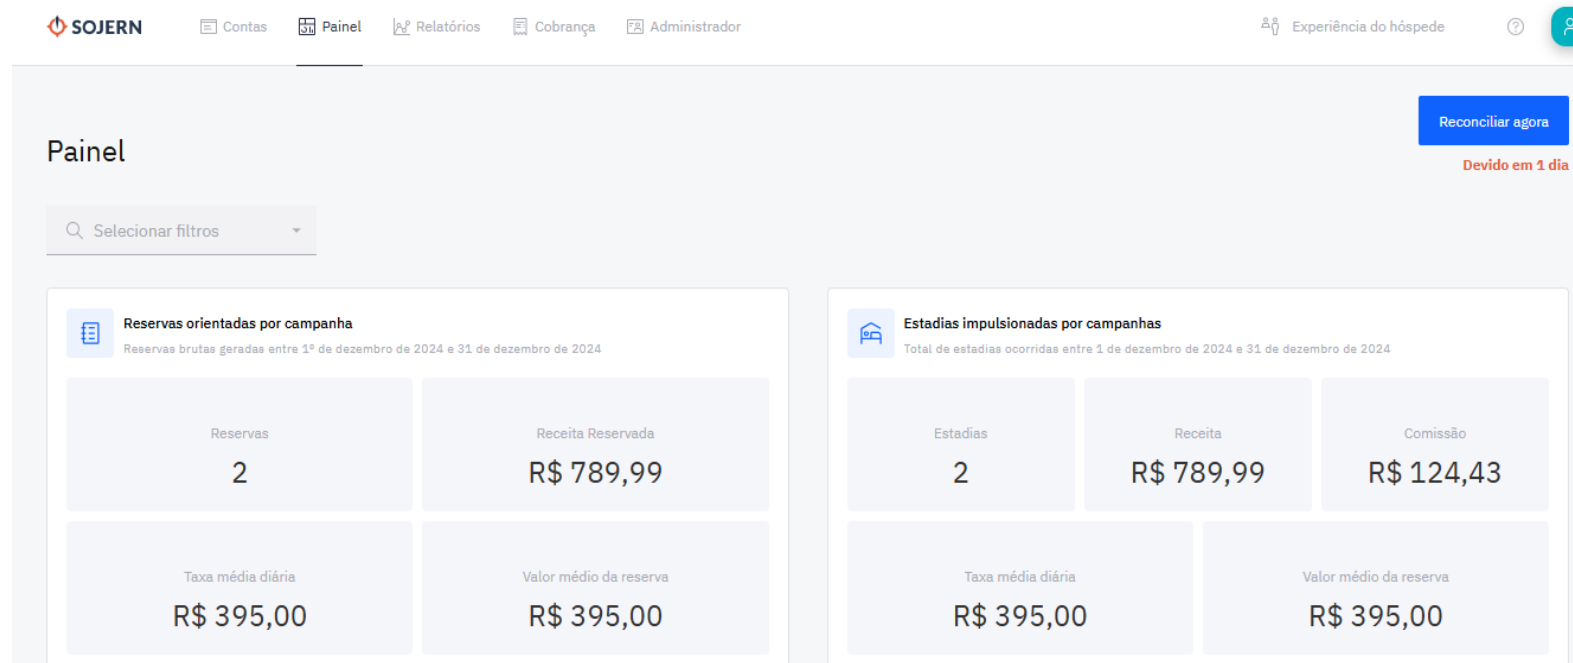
SOJERN

Contas Painel Relatórios Cobrança Administrador

Experiência do hóspede

Painel

Reconciliar agora

Devido em 1 dia

Selecionar filtros

Reservas orientadas por campanha

Reservas brutas geradas entre 1º de dezembro de 2024 e 31 de dezembro de 2024

| Reservas | Receita Reservada |
|---|---|
| 2 | R$ 789,99 |
| Taxa média diária | Valor médio da reserva |
| R$ 395,00 | R$ 395,00 |

Estadias impulsionadas por campanhas

Total de estadias ocorridas entre 1 de dezembro de 2024 e 31 de dezembro de 2024

| Estadias | Receita | Comissão |
|---|---|---|
| 2 | R$ 789,99 | R$ 124,43 |

| Taxa média diária | Valor médio da reserva |
|---|---|
| R$ 395,00 | R$ 395,00 |